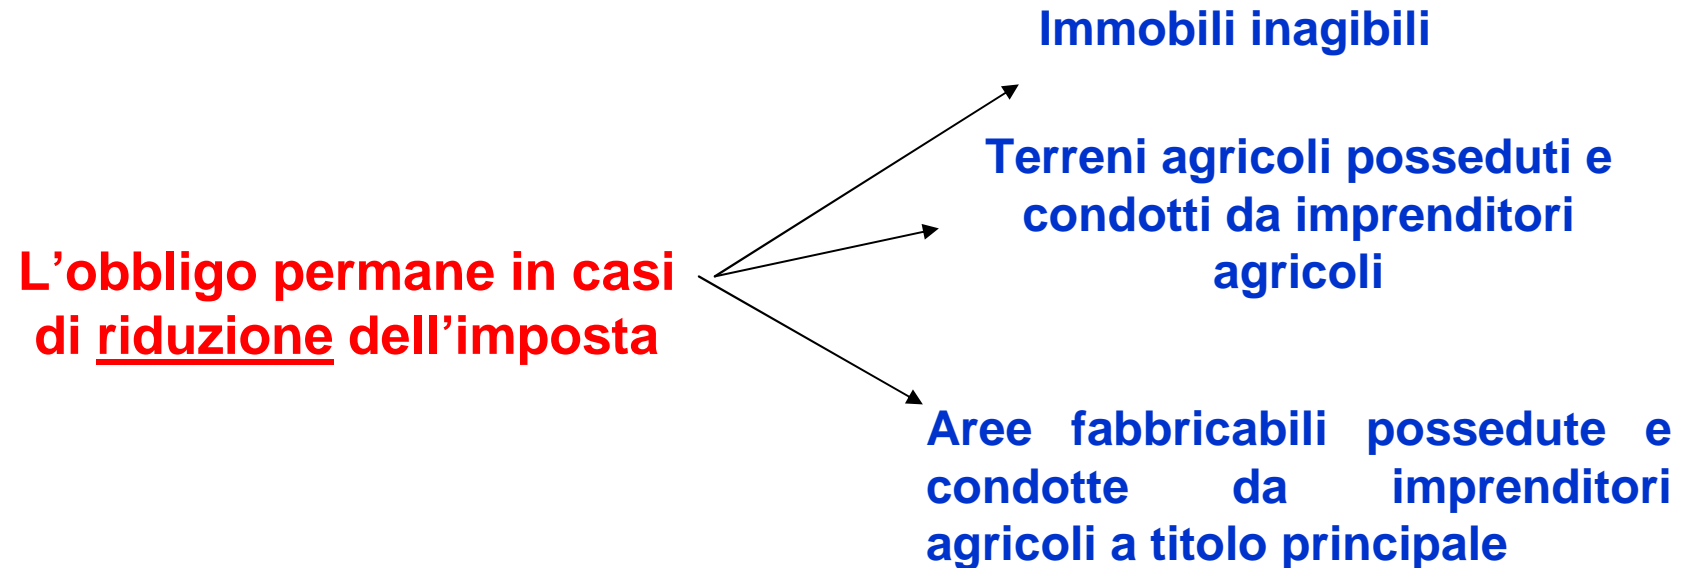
L’obbligo permane in casi di riduzione dell’imposta

Immobili inagibili

Terreni agricoli posseduti e condotti da imprenditori agricoli

Aree fabbricabili possedute e condotte da imprenditori agricoli a titolo principale